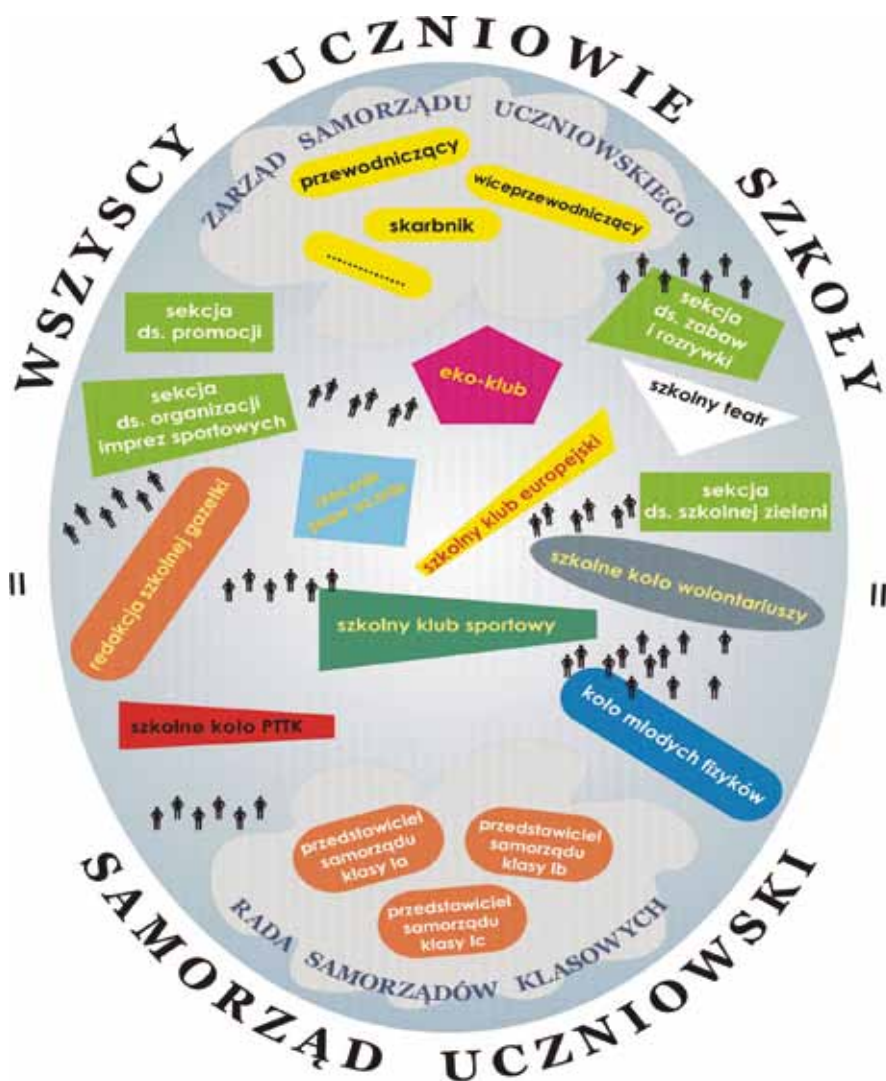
WSZYSCY UCZNIOWIE SZKOŁY

=

ZARZĄD SAMORZĄDU UCZNIOWSKIEGO

przewodniczący

wiceprzewodniczący

skarbnik

...............

sekcja ds. promocji

sekcja ds. zabaw i rozrywki

eko-klub

sekcja ds. organizacji imprez sportowych

szkolny teatr

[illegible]

szkolny klub europejski

sekcja ds. szkolnej zieleni

redakcja szkolnej gazetki

szkolne koło wolontariuszy

szkolny klub sportowy

koło młodych fizyków

szkolne koło PTTK

przedstawiciel samorządu klasy Ia

przedstawiciel samorządu klasy Ib

przedstawiciel samorządu klasy Ic

RADA SAMORZĄDÓW KLASOWYCH

=

SAMORZĄD UCZNIOWSKI